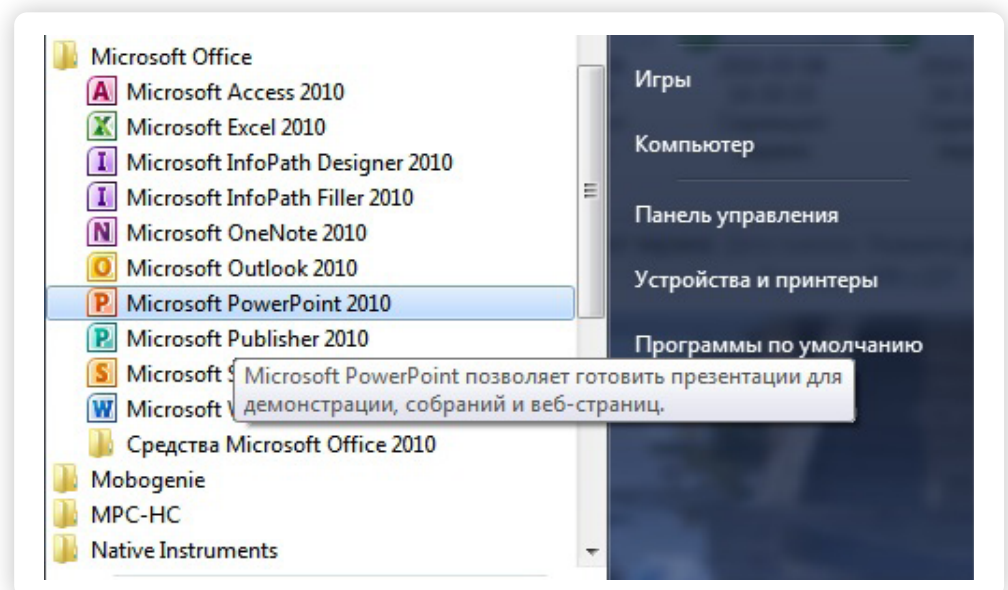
Microsoft Office
Microsoft Access 2010
Microsoft Excel 2010
Microsoft InfoPath Designer 2010
Microsoft InfoPath Filler 2010
Microsoft OneNote 2010
Microsoft Outlook 2010
Microsoft PowerPoint 2010
Microsoft Publisher 2010
Microsoft S
Microsoft W
Средства Microsoft Office 2010
Mobogenie
MPC-HC
Native Instruments

Microsoft PowerPoint позволяет готовить презентации для демонстрации, собраний и веб-страниц.

Игры
Компьютер
Панель управления
Устройства и принтеры
Программы по умолчанию